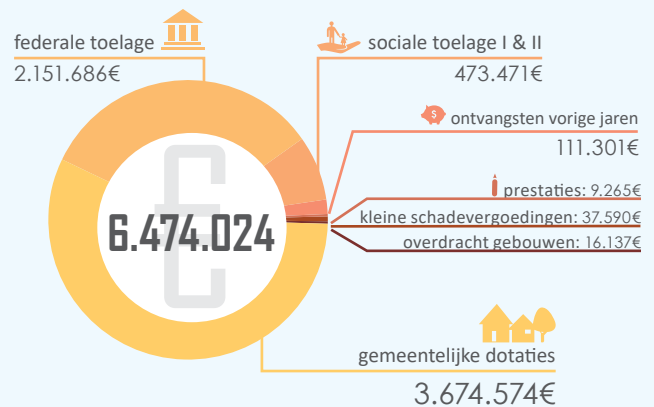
federale toelage
2.151.686€

sociale toelage I & II
473.471€

ontvangsten vorige jaren
111.301€

prestaties: 9.265€

kleine schadevergoedingen: 37.590€

overdracht gebouwen: 16.137€

6.474.024

gemeentelijke dotaties
3.674.574€